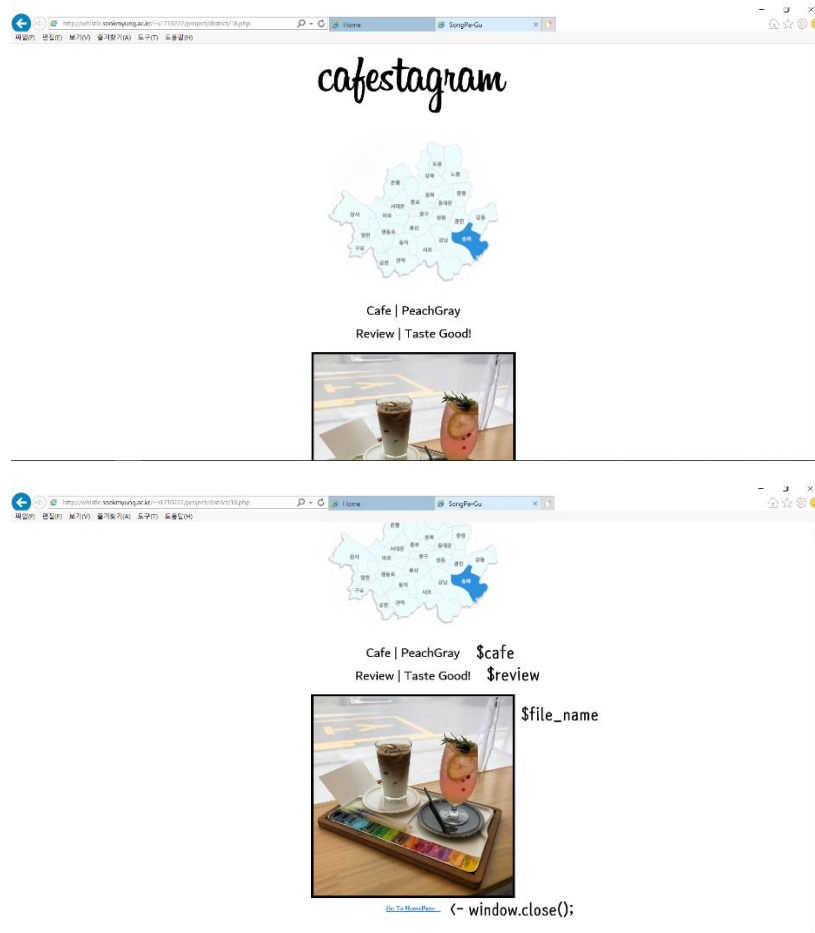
http://whistle.sookmyung.ac.kr/~s1710222/project/district/18.php
Home
SongPa-Gu
파일(F) 편집(E) 보기(V) 즐겨찾기(A) 도구(T) 도움말(H)

cafestagram

도봉
강북
노원
은평
성북
중랑
종로
동대문
서대문
강서
마포
중구
성동
광진
강동
양천
영등포
용산
송파
강남
구로
동작
서초
금천
관악

Cafe | PeachGray
Review | Taste Good!

http://whistle.sookmyung.ac.kr/~s1710222/project/district/18.php
Home
SongPa-Gu
파일(F) 편집(E) 보기(V) 즐겨찾기(A) 도구(T) 도움말(H)

은평
성북
중랑
종로
동대문
서대문
강서
마포
중구
성동
광진
강동
양천
영등포
용산
송파
강남
구로
동작
서초
금천
관악

Cafe | PeachGray $cafe
Review | Taste Good! $review

$file_name

Go To HomePage <- window.close();